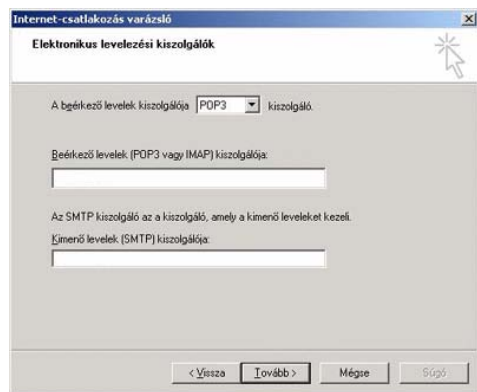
Internet-csatlakozás varázsló

Elektronikus levelezési kiszolgálók

A beérkező levelek kiszolgálója POP3 kiszolgáló.

Beérkező levelek (POP3 vagy IMAP) kiszolgálója:

Az SMTP kiszolgáló az a kiszolgáló, amely a kimenő leveleket kezeli.

Kimenő levelek (SMTP) kiszolgálója:

< Vissza Tovább > Mégse Súgó